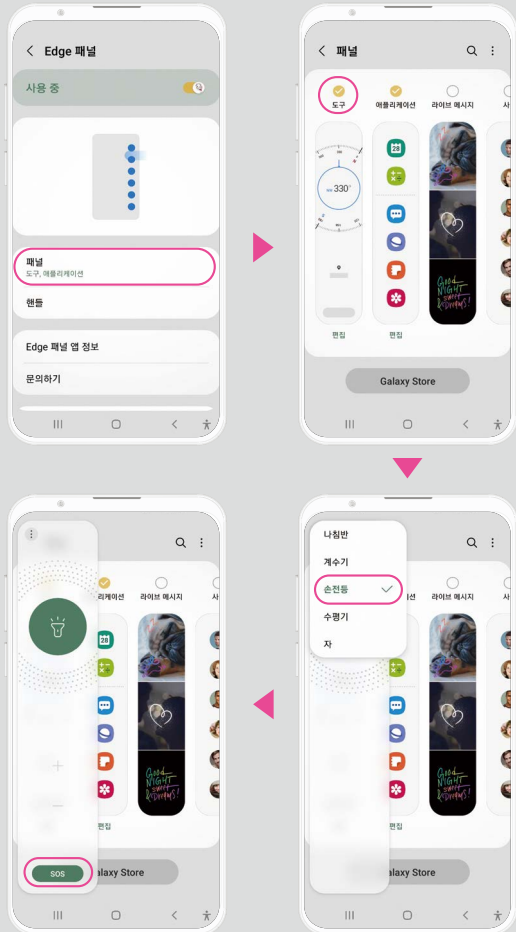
Edge 패널

사용 중

패널
도구, 애플리케이션

핸들

Edge 패널 앱 정보

문의하기

패널

도구

애플리케이션

라이브 메시지

330°

28

편집

편집

GOOD NIGHT SWEET DREAMS!

Galaxy Store

나침반

계수기

손전등

수평기

자

28

GOOD NIGHT SWEET DREAMS!

편집

Galaxy Store

애플리케이션

라이브 메시지

28

GOOD NIGHT SWEET DREAMS!

편집

SOS

Galaxy Store